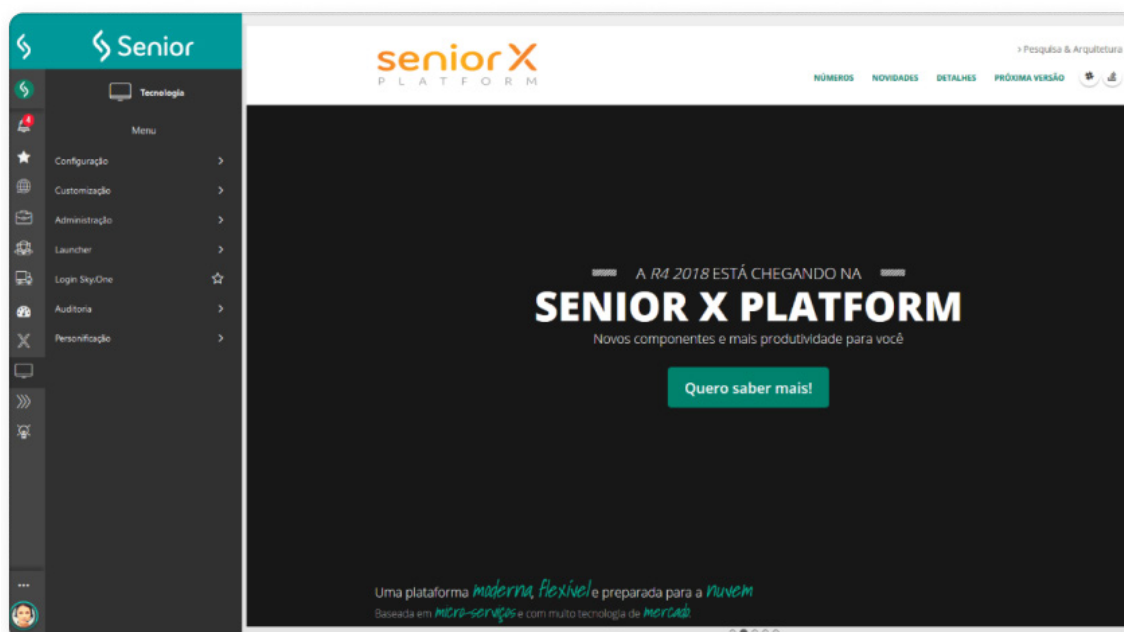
Senior

Tecnologia

Menu

Configuração

Customização

Administração

Launcher

Login Sky.One

Auditoria

Personificação

senior X
PLATFORM

> Pesquisa & Arquitetura

NÚMEROS NOVIDADES DETALHES PRÓXIMA VERSÃO

A R4 2018 ESTÁ CHEGANDO NA

SENIOR X PLATFORM

Novos componentes e mais produtividade para você

Quero saber mais!

Uma plataforma moderna, flexível e preparada para a nuvem

Baseada em micro-serviços e com muito tecnologia de mercado.